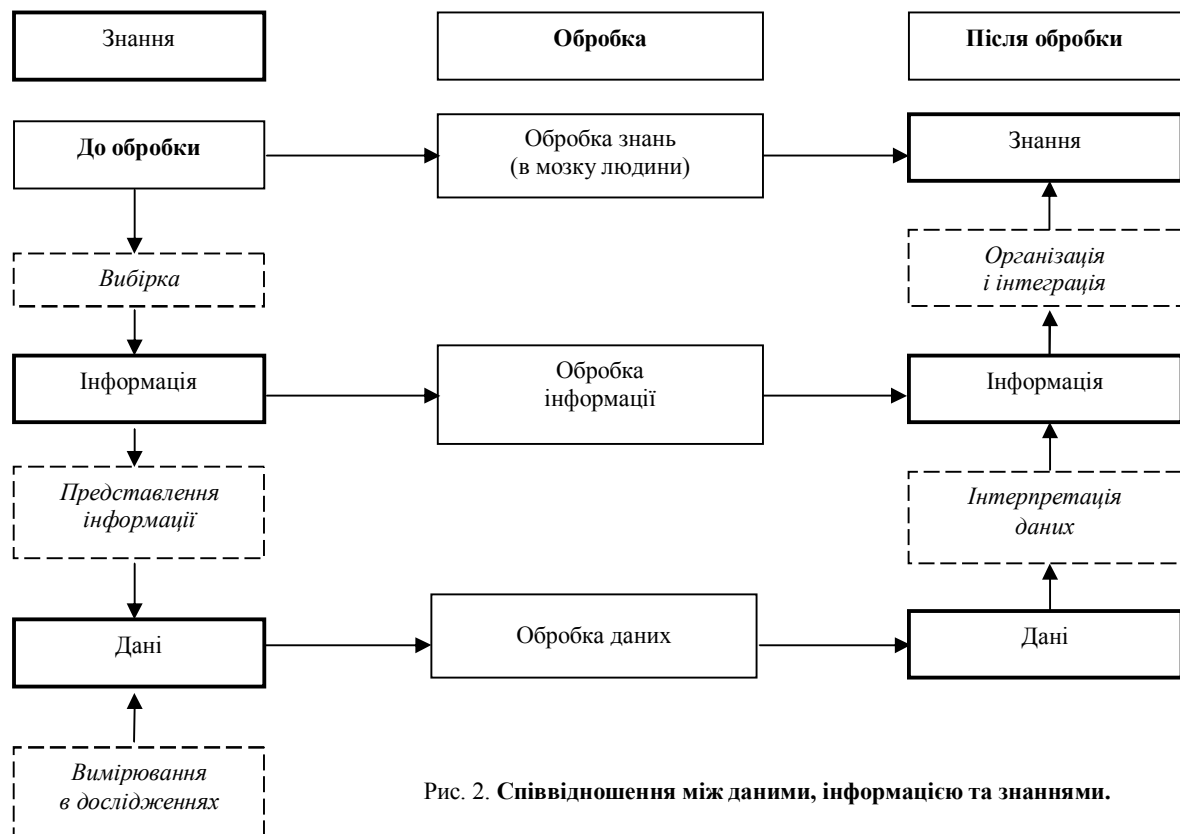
Знання

Обробка

Після обробки

До обробки

Обробка знань (в мозку людини)

Знання

Організація і інтеграція

Вибірка

Інформація

Обробка інформації

Інформація

Представлення інформації

Інтерпретація даних

Дані

Обробка даних

Дані

Вимірювання в дослідженнях

Рис. 2. **Співвідношення між даними, інформацією та знаннями.**